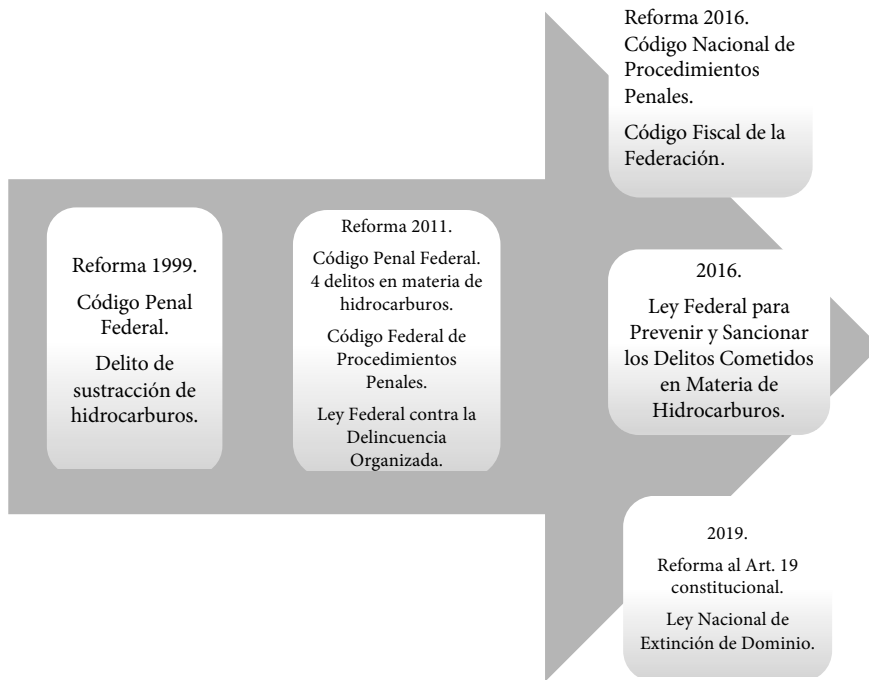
Reforma 1999.

Código Penal Federal.

Delito de sustracción de hidrocarburos.

Reforma 2011.

Código Penal Federal. 4 delitos en materia de hidrocarburos.

Código Federal de Procedimientos Penales.

Ley Federal contra la Delincuencia Organizada.

Reforma 2016. Código Nacional de Procedimientos Penales.

Código Fiscal de la Federación.

2016.

Ley Federal para Prevenir y Sancionar los Delitos Cometidos en Materia de Hidrocarburos.

2019.

Reforma al Art. 19 constitucional.

Ley Nacional de Extinción de Dominio.